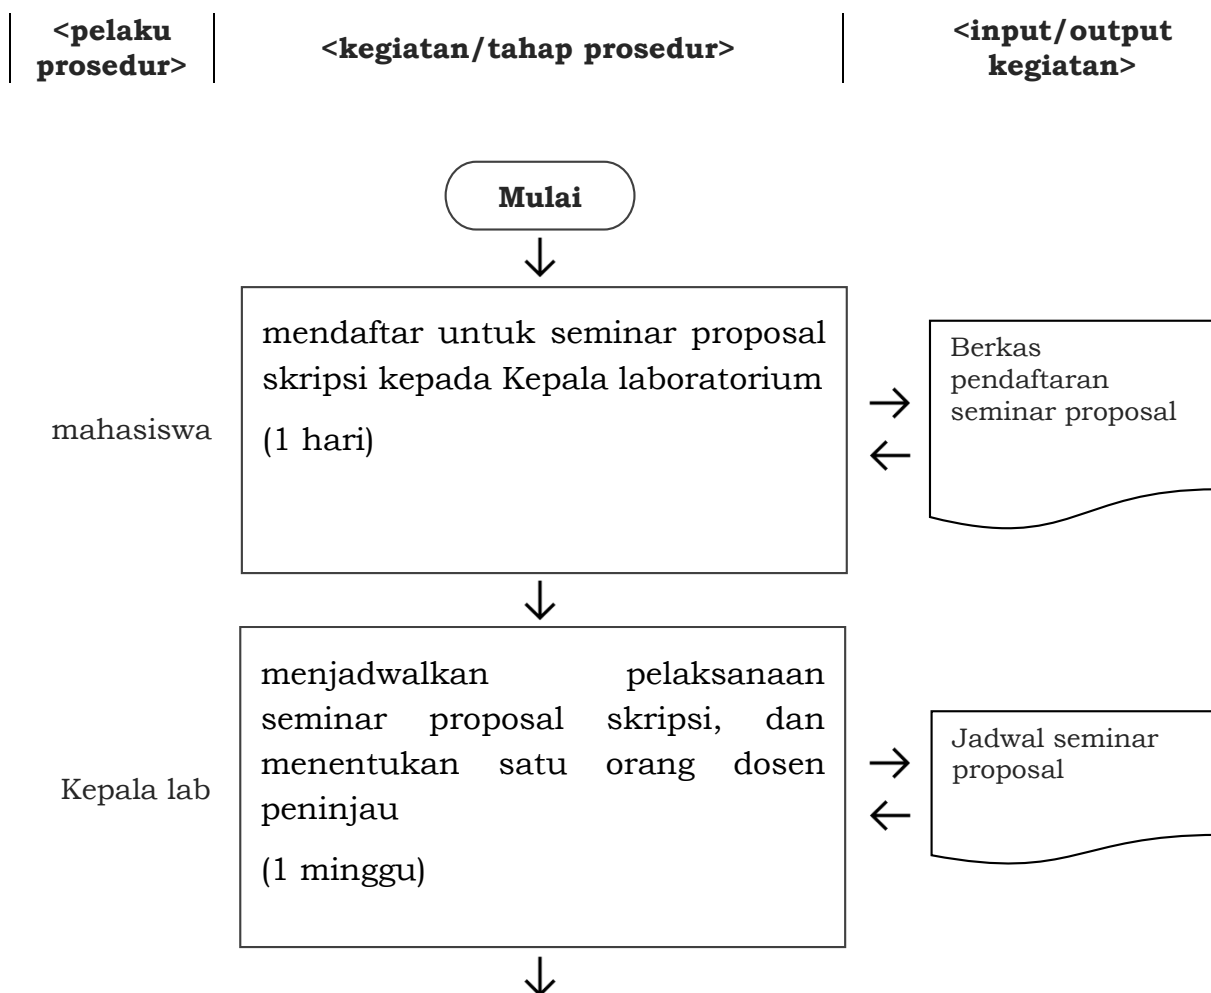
<pelaku prosedur>

<kegiatan/tahap prosedur>

<input/output kegiatan>

Mulai

mahasiswa

mendaftar untuk seminar proposal skripsi kepada Kepala laboratorium

(1 hari)

Berkas pendaftaran seminar proposal

Kepala lab

menjadwalkan pelaksanaan seminar proposal skripsi, dan menentukan satu orang dosen peninjau

(1 minggu)

Jadwal seminar proposal